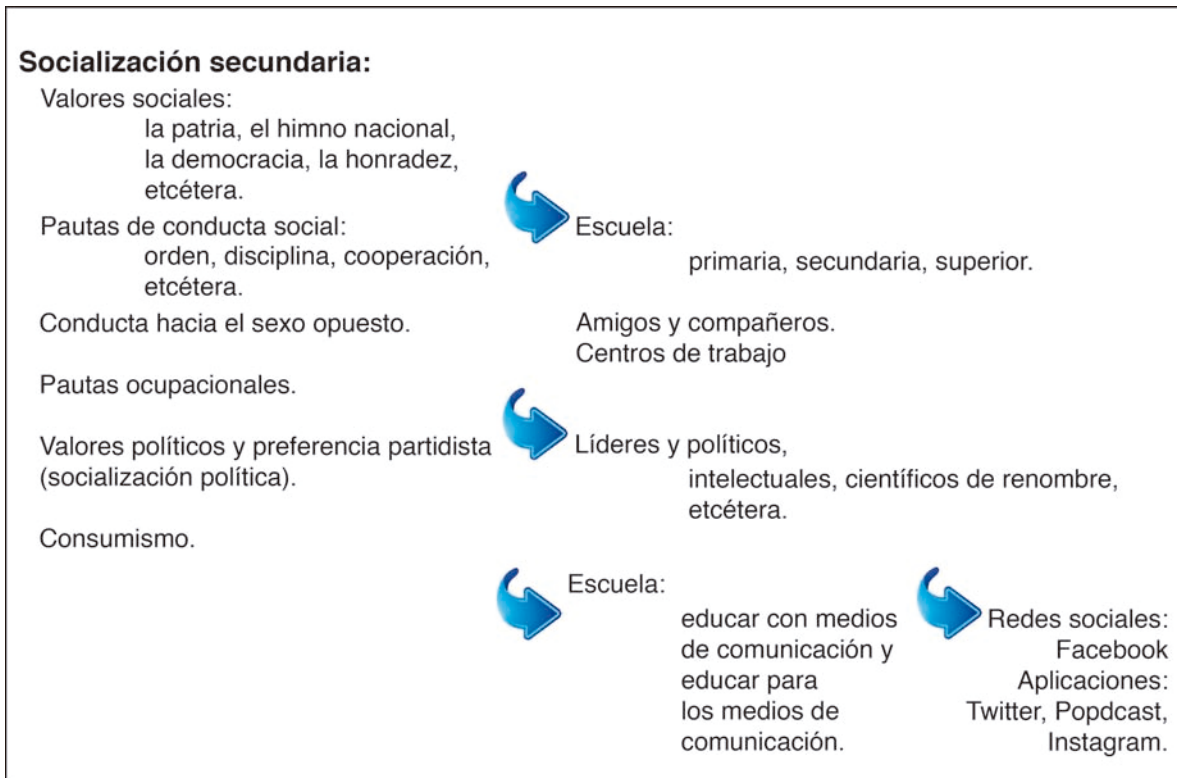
**Socialización secundaria:**

Valores sociales:
la patria, el himno nacional, la democracia, la honradez, etcétera.

Pautas de conducta social:
orden, disciplina, cooperación, etcétera.

Escuela:
primaria, secundaria, superior.

Conducta hacia el sexo opuesto.

Amigos y compañeros.
Centros de trabajo

Pautas ocupacionales.

Valores políticos y preferencia partidista (socialización política).

Líderes y políticos,
intelectuales, científicos de renombre, etcétera.

Consumismo.

Escuela:
educar con medios de comunicación y educar para los medios de comunicación.

Redes sociales:
Facebook
Aplicaciones:
Twitter, Popdcast,
Instagram.